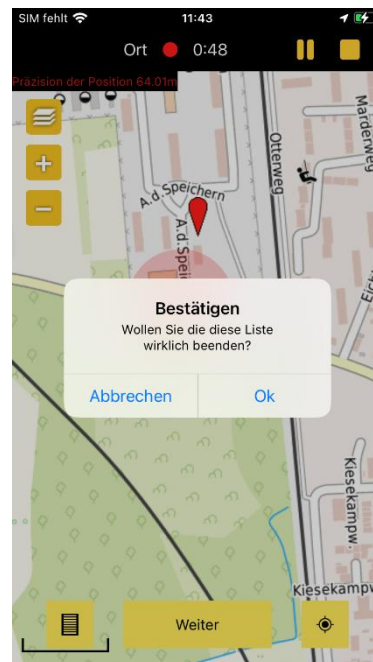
SIM fehlt
11:43
Ort 0:48
Präzision der Position 64.01m
+
−
A.d.Speichern
A.d.Spei
Otterweg
Marderweg
Eich
Bestätigen
Wollen Sie die diese Liste wirklich beenden?
Abbrechen
Ok
Kiesekampw.
Kiesekampw
Weiter